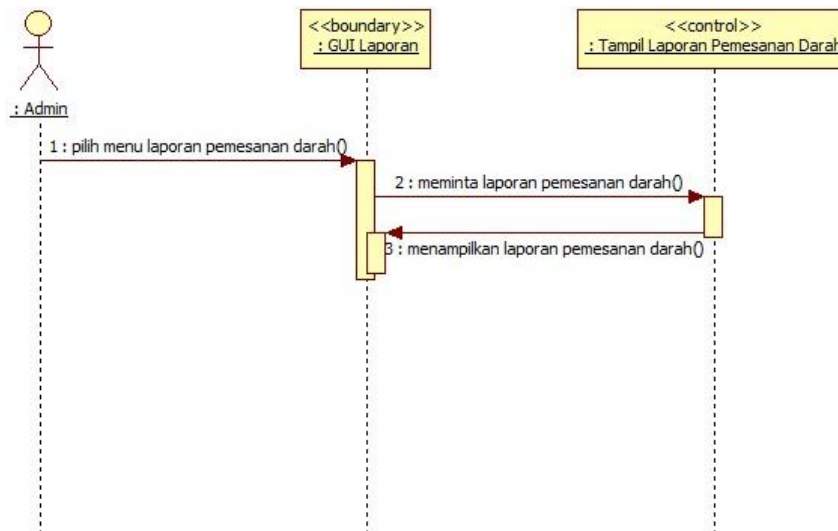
: Admin

<<boundary>>
: GUI Laporan

<<control>>
: Tampil Laporan Pemesanan Darah

1 : pilih menu laporan pemesanan darah()

2 : meminta laporan pemesanan darah()

3 : menampilkan laporan pemesanan darah()